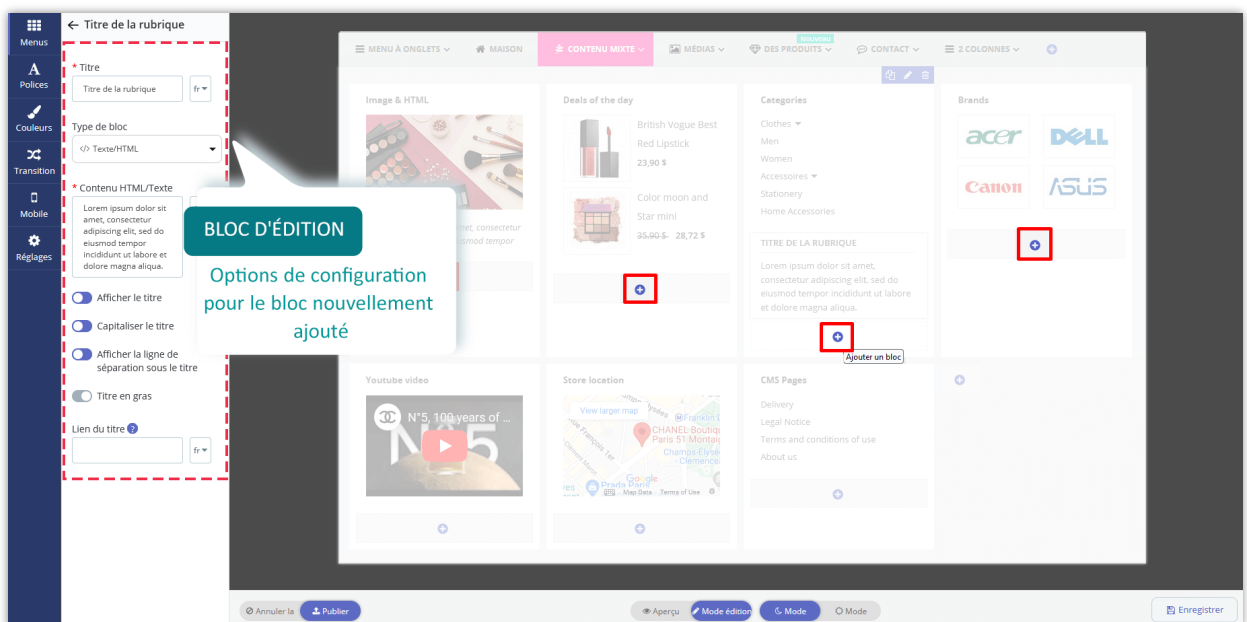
Menus
Polices
Couleurs
Transition
Mobile
Réglages

← Titre de la rubrique

* Titre
Titre de la rubrique
fr

Type de bloc
</> Texte/HTML

* Contenu HTML/Texte
Lorem ipsum dolor sit amet, consectetur adipiscing elit, sed do eiusmod tempor incididunt ut labore et dolore magna aliqua.

Afficher le titre
Capitaliser le titre
Afficher la ligne de séparation sous le titre
Titre en gras

Lien du titre
fr

BLOC D'ÉDITION
Options de configuration pour le bloc nouvellement ajouté

MENU À ONGLETS
MAISON
CONTENU MIXTE
MÉDIAS
DES PRODUITS
CONTACT
2 COLONNES

Image & HTML
amet, consectetur
eiusmod tempor

Deals of the day
British Vogue Best Red Lipstick
23,90 $
Color moon and Star mini
35,90 $ 28,72 $

Categories
Clothes
Men
Women
Accessoires
Stationery
Home Accessories

TITRE DE LA RUBRIQUE
Lorem ipsum dolor sit amet, consectetur adipiscing elit, sed do eiusmod tempor incididunt ut labore et dolore magna aliqua.
Ajouter un bloc

Brands
acer
DELL
Canon
ASUS

Youtube video
N°5, 100 years of ...

Store location
View larger map
CHANEL Boutique Paris 51 Montaig
Champs-Elysées - Clemenceau
Map Data Terms of Use

CMS Pages
Delivery
Legal Notice
Terms and conditions of use
About us

Annuler la
Publier
Aperçu
Mode édition
Mode
Mode
Enregistrer